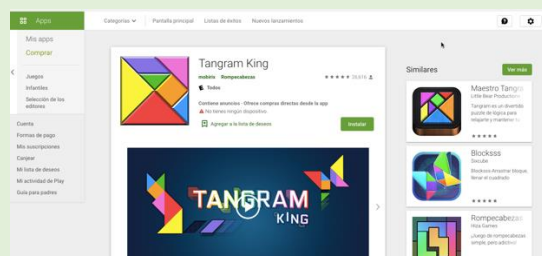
Apps

Mis apps

Comprar

Juegos

Infantiles

Selección de los editores

Cuenta

Formas de pago

Mis suscripciones

Canjear

Mi lista de deseos

Mi actividad de Play

Guía para padres

Categorías

Pantalla principal

Listas de éxitos

Nuevos lanzamientos

Tangram King

mobirix Rompecabezas

★★★★★ 28.616

Todos

Contiene anuncios · Ofrece compras dentro de la app

No tienes ningún dispositivo

Agregar a la lista de deseos

Instalar

TANGRAM KING

Similares

Ver más

Maestro Tangram

Little Bear Production

Tangram es un divertido puzzle de lógica para relajarte y mantener tu

★★★★★

Blocksss

Doodle

Blocksss-Amachar bloque llenar el cuadrado

★★★★★

Rompecabezas

Hiya Games

¡Juego de rompecabezas simple pero adictivo!

★★★★★